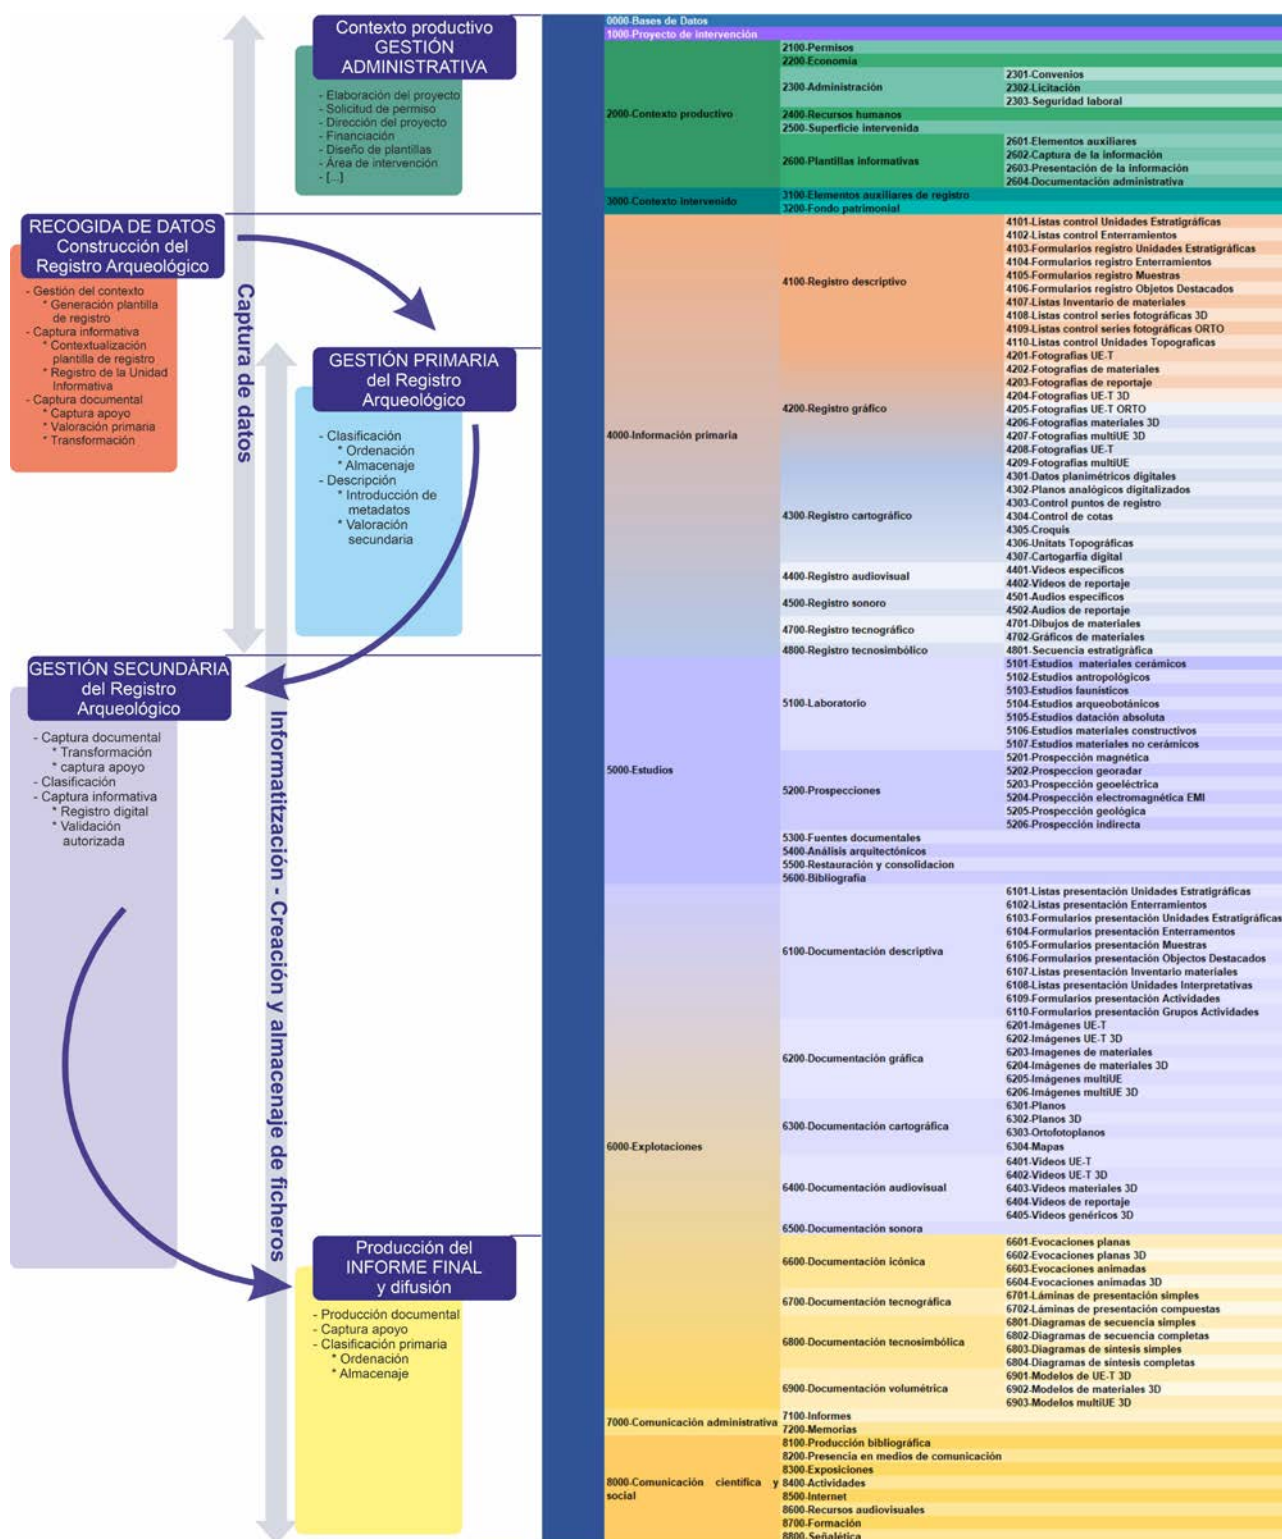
Contexto productivo
GESTIÓN
ADMINISTRATIVA

- Elaboración del proyecto
- Solicitud de permiso
- Dirección del proyecto
- Financiación
- Diseño de plantillas
- Área de intervención
- [...]

RECOGIDA DE DATOS
Construcción del
Registro Arqueológico

- Gestión del contexto
* Generación plantilla de registro
- Captura informativa
* Contextualización plantilla de registro
* Registro de la Unidad Informativa
- Captura documental
* Captura apoyo
* Valoración primaria
* Transformación

Captura de datos

GESTIÓN PRIMARIA
del Registro
Arqueológico

- Clasificación
* Ordenación
* Almacenaje
- Descripción
* Introducción de metadatos
* Valoración secundaria

GESTIÓN SECUNDÀRIA
del Registro
Arqueológico

- Captura documental
* Transformación
* captura apoyo
- Clasificación
- Captura informativa
* Registro digital
* Validación autorizada

Informatització - Creación y almacenaje de ficheros

Producción del
INFORME FINAL
y difusión

- Producción documental
- Captura apoyo
- Clasificación primaria
* Ordenación
* Almacenaje

0000-Bases de Datos
1000-Proyecto de intervención
2000-Contexto productivo
2100-Permisos
2200-Economía
2300-Administración
2301-Convenios
2302-Licitación
2303-Seguridad laboral
2400-Recursos humanos
2500-Superficie intervenida
2600-Plantillas informativas
2601-Elementos auxiliares
2602-Captura de la información
2603-Presentación de la información
2604-Documentación administrativa
3000-Contexto intervenido
3100-Elementos auxiliares de registro
3200-Fondo patrimonial
4000-Información primaria
4100-Registro descriptivo
4101-Listas control Unidades Estratigráficas
4102-Listas control Enterramientos
4103-Formularios registro Unidades Estratigráficas
4104-Formularios registro Enterramientos
4105-Formularios registro Muestras
4106-Formularios registro Objetos Destacados
4107-Listas Inventario de materiales
4108-Listas control series fotográficas 3D
4109-Listas control series fotográficas ORTO
4110-Listas control Unidades Topograficas
4200-Registro gráfico
4201-Fotografías UE-T
4202-Fotografías de materiales
4203-Fotografías de reportaje
4204-Fotografías UE-T 3D
4205-Fotografías UE-T ORTO
4206-Fotografías materiales 3D
4207-Fotografías multiUE 3D
4208-Fotografías UE-T
4209-Fotografías multiUE
4300-Registro cartográfico
4301-Datos planimétricos digitales
4302-Planos analógicos digitalizados
4303-Control puntos de registro
4304-Control de cotas
4305-Croquis
4306-Unitats Topográficas
4307-Cartografía digital
4400-Registro audiovisual
4401-Videos específicos
4402-Videos de reportaje
4500-Registro sonoro
4501-Audios específicos
4502-Audios de reportaje
4700-Registro tecnográfico
4701-Dibujos de materiales
4702-Gráficos de materiales
4800-Registro tecnosimbólico
4801-Secuencia estratigráfica
5000-Estudios
5100-Laboratorio
5101-Estudios materiales cerámicos
5102-Estudios antropológicos
5103-Estudios faunísticos
5104-Estudios arqueobotánicos
5105-Estudios datación absoluta
5106-Estudios materiales constructivos
5107-Estudios materiales no cerámicos
5200-Prospecciones
5201-Prospección magnética
5202-Prospeccion georadar
5203-Prospección geoeléctrica
5204-Prospección electromagnética EMI
5205-Prospección geológica
5206-Prospección indirecta
5300-Fuentes documentales
5400-Análisis arquitectónicos
5500-Restauración y consolidacion
5600-Bibliografía
6000-Explotaciones
6100-Documentación descriptiva
6101-Listas presentación Unidades Estratigráficas
6102-Listas presentación Enterramientos
6103-Formularios presentación Unidades Estratigráficas
6104-Formularios presentación Enterramientos
6105-Formularios presentación Muestras
6106-Formularios presentación Objectos Destacados
6107-Listas presentación Inventario materiales
6108-Listas presentación Unidades Interpretativas
6109-Formularios presentación Actividades
6110-Formularios presentación Grupos Actividades
6200-Documentación gráfica
6201-Imágenes UE-T
6202-Imágenes UE-T 3D
6203-Imagenes de materiales
6204-Imágenes de materiales 3D
6205-Imágenes multiUE
6206-Imágenes multiUE 3D
6300-Documentación cartográfica
6301-Planos
6302-Planos 3D
6303-Ortofotoplanos
6304-Mapas
6400-Documentación audiovisual
6401-Videos UE-T
6402-Videos UE-T 3D
6403-Videos materiales 3D
6404-Videos de reportaje
6405-Videos genéricos 3D
6500-Documentación sonora
6600-Documentación icónica
6601-Evocaciones planas
6602-Evocaciones planas 3D
6603-Evocaciones animadas
6604-Evocaciones animadas 3D
6700-Documentación tecnográfica
6701-Láminas de presentación simples
6702-Láminas de presentación compuestas
6800-Documentación tecnosimbólica
6801-Diagramas de secuencia simples
6802-Diagramas de secuencia completas
6803-Diagramas de síntesis simples
6804-Diagramas de síntesis completas
6900-Documentación volumétrica
6901-Modelos de UE-T 3D
6902-Modelos de materiales 3D
6903-Modelos multiUE 3D
7000-Comunicación administrativa
7100-Informes
7200-Memorias
8000-Comunicación científica y social
8100-Producción bibliográfica
8200-Presencia en medios de comunicación
8300-Exposiciones
8400-Actividades
8500-Internet
8600-Recursos audiovisuales
8700-Formación
8800-Señalética